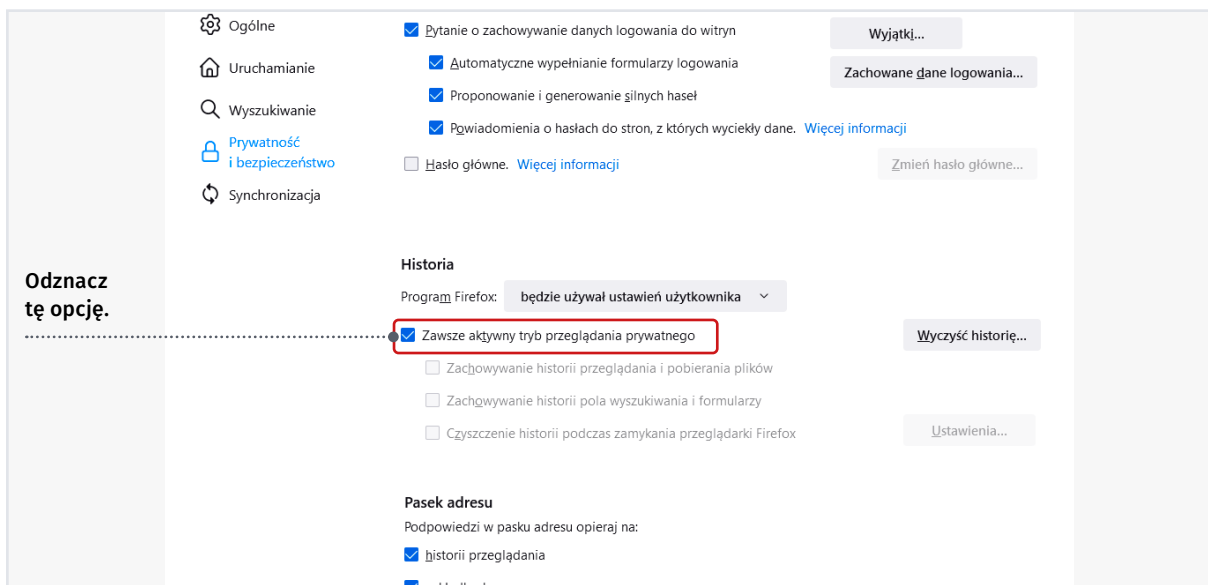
Ogólne

Uruchamianie

Wyszukiwanie

Prywatność i bezpieczeństwo

Synchronizacja

Pytanie o zachowywanie danych logowania do witryn

Wyjątki...

Automatyczne wypełnianie formularzy logowania

Zachowane dane logowania...

Proponowanie i generowanie silnych haseł

Powiadomienia o hasłach do stron, z których wyciekły dane. Więcej informacji

Hasło główne. Więcej informacji

Zmień hasło główne...

Odznacz tę opcję.

Historia

Program Firefox: będzie używał ustawień użytkownika

Zawsze aktywny tryb przeglądania prywatnego

Wyczyść historię...

Zachowywanie historii przeglądania i pobierania plików

Zachowywanie historii pola wyszukiwania i formularzy

Czyszczenie historii podczas zamykania przeglądarki Firefox

Ustawienia...

Pasek adresu

Podpowiedzi w pasku adresu opieraj na:

historii przeglądania